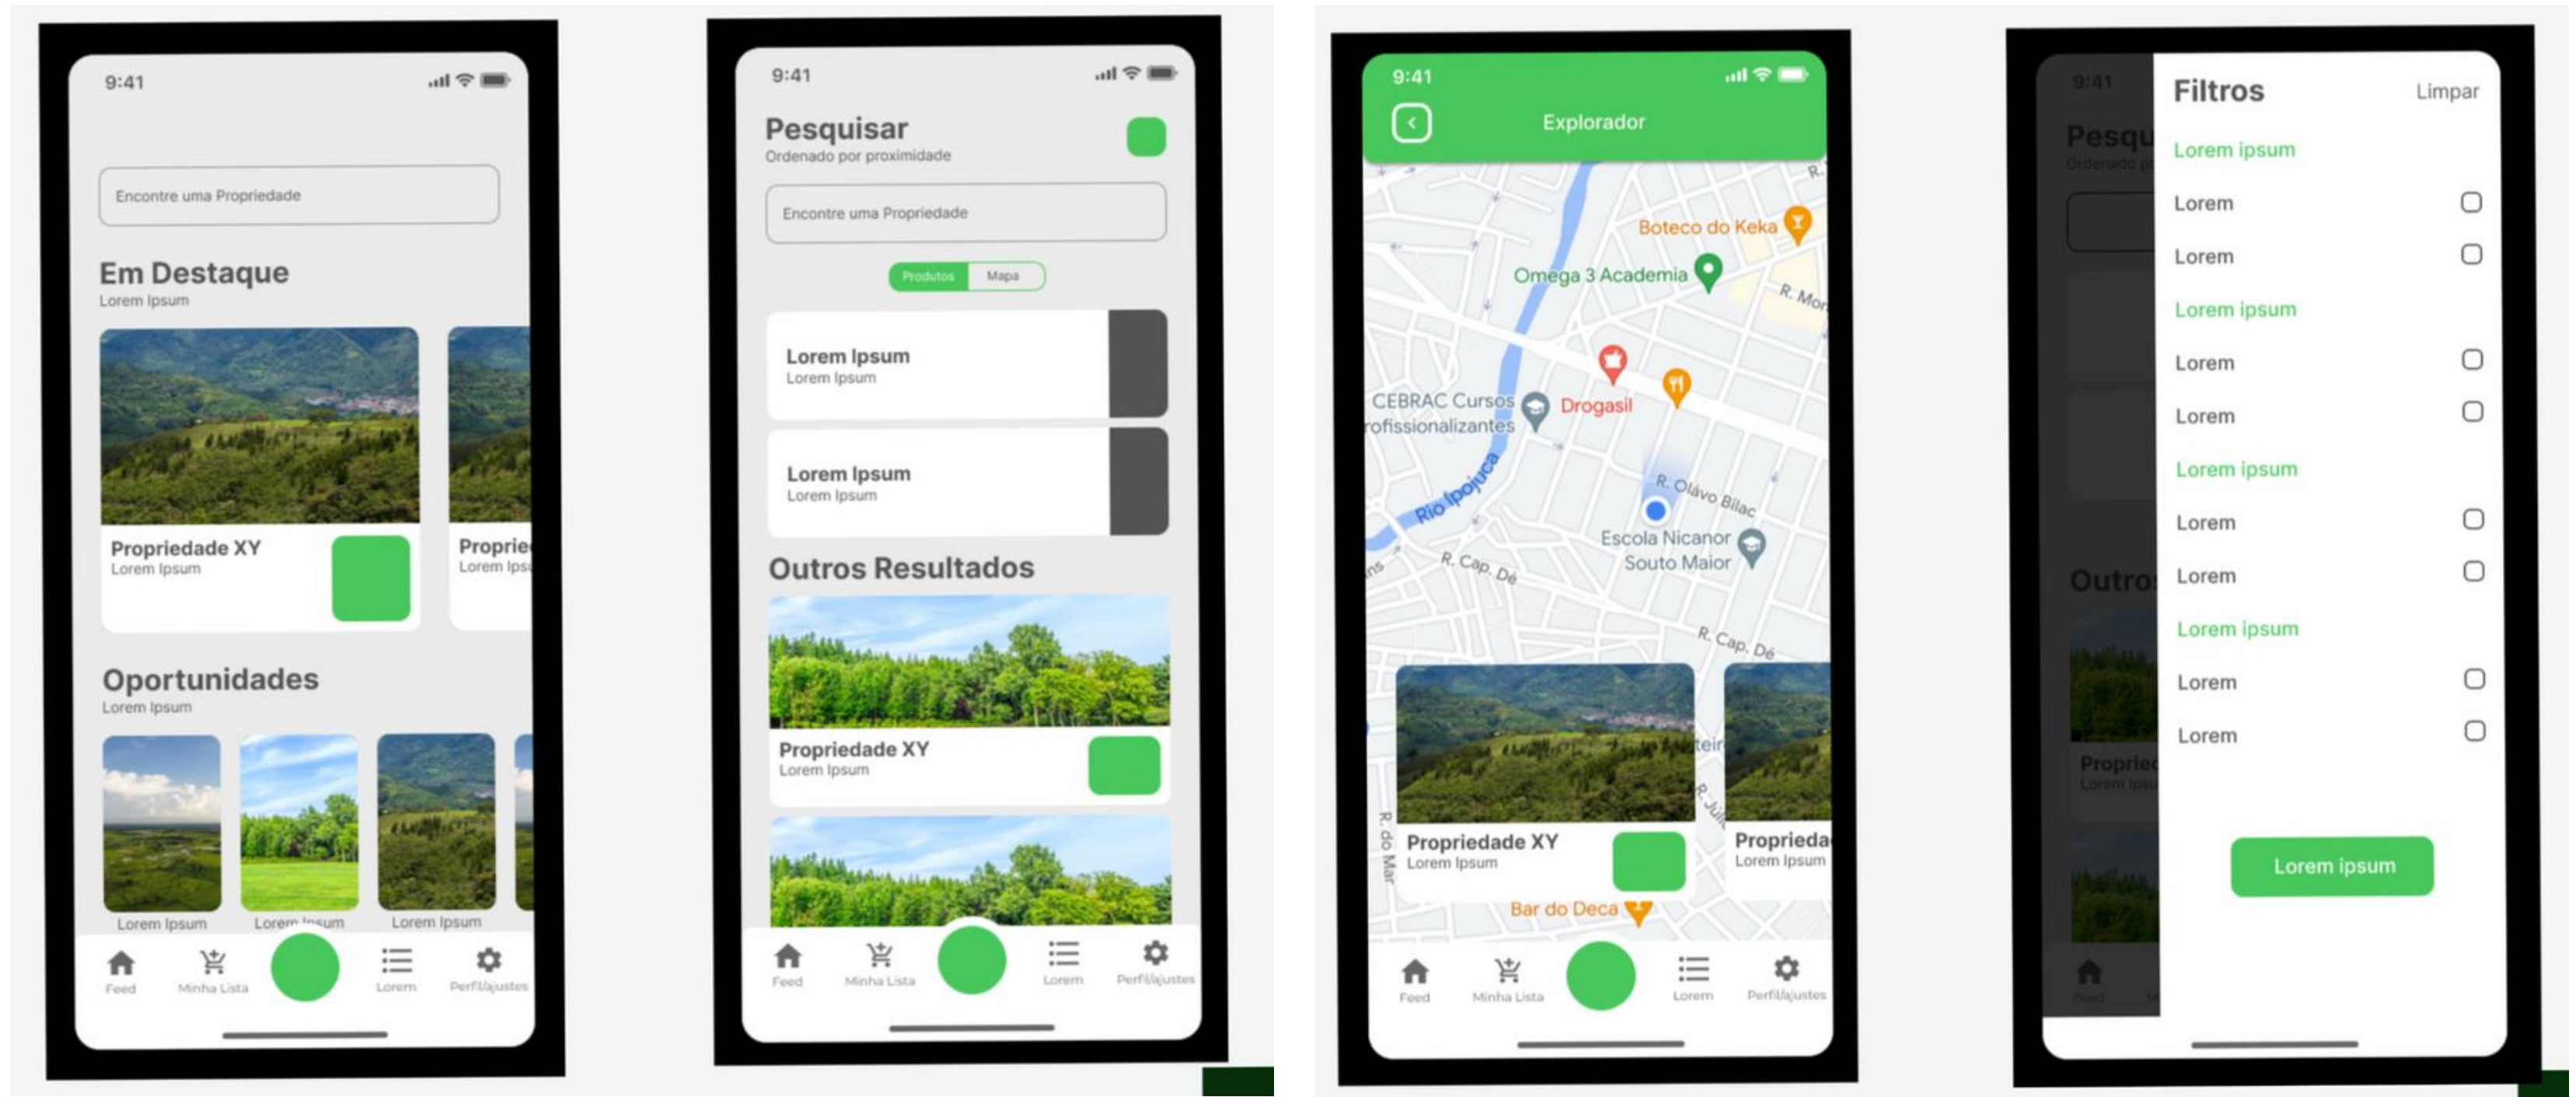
9:41

Encontre uma Propriedade

Em Destaque
Lorem Ipsum

Propriedade XY
Lorem Ipsum

Proprie
Lorem Ips

Oportunidades
Lorem Ipsum

Lorem Ipsum
Lorem Ipsum
Lorem Ipsum

Feed
Minha Lista
Lorem
Perfil/ajustes

9:41

Pesquisar
Ordenado por proximidade

Encontre uma Propriedade

Produtos
Mapa

Lorem Ipsum
Lorem Ipsum

Lorem Ipsum
Lorem Ipsum

Outros Resultados

Propriedade XY
Lorem Ipsum

Feed
Minha Lista
Lorem
Perfil/ajustes

9:41

Explorador

Boteco do Keka
Omega 3 Academia
R. Mor
CEBRAC Cursos rofissionalizantes
Drogasil
Rio Ipojuca
R. Olavo Bilac
Escola Nicanor Souto Maior
R. Cap. Dé
R. Cap. Dé
R. do Mar

Propriedade XY
Lorem Ipsum

Proprieda
Lorem Ipsum

Bar do Deca

Feed
Minha Lista
Lorem
Perfil/ajustes

9:41
Pesqu
Ordenado p
Outro
Propriec
Lorem Ipsu

Filtros
Limpar

Lorem ipsum
Lorem
Lorem

Lorem ipsum
Lorem
Lorem

Lorem ipsum
Lorem
Lorem

Lorem ipsum
Lorem
Lorem

Lorem ipsum

Feed